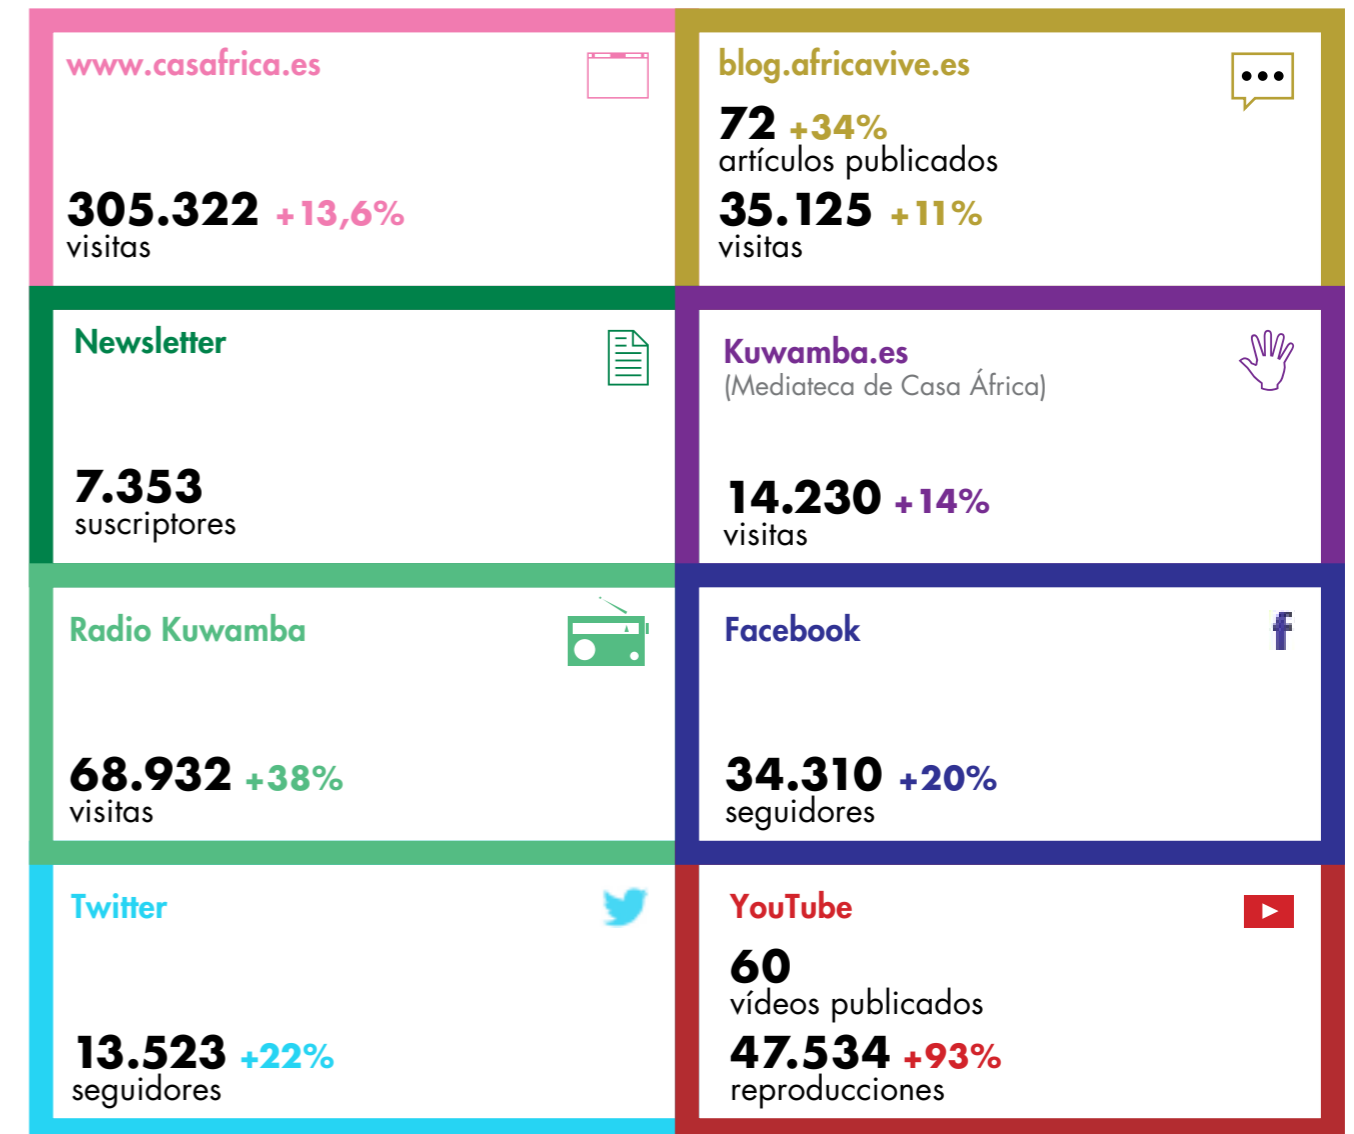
www.casafrica.es

305.322 +13,6%
visitas

blog.africavive.es

72 +34%
artículos publicados
35.125 +11%
visitas

Newsletter

7.353
suscriptores

Kuwamba.es
(Mediateca de Casa África)

14.230 +14%
visitas

Radio Kuwamba

68.932 +38%
visitas

Facebook

34.310 +20%
seguidores

Twitter

13.523 +22%
seguidores

YouTube

60
vídeos publicados
47.534 +93%
reproducciones